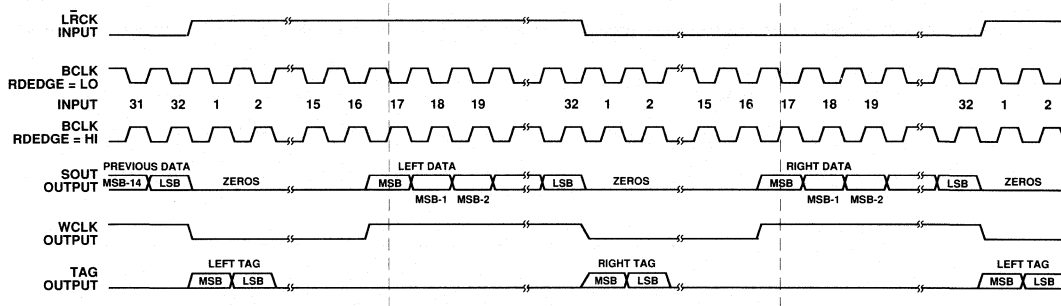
L$\bar{R}$CK INPUT

BCLK RDEDGE = LO

INPUT 31 32 1 2 15 16 17 18 19 32 1 2 15 16 17 18 19 32 1 2

BCLK RDEDGE = HI

SOUT OUTPUT

PREVIOUS DATA

MSB-14 LSB ZEROS

LEFT DATA

MSB MSB-1 MSB-2 LSB ZEROS

RIGHT DATA

MSB MSB-1 MSB-2 LSB ZEROS

WCLK OUTPUT

TAG OUTPUT

LEFT TAG

MSB LSB

RIGHT TAG

MSB LSB

LEFT TAG

MSB LSB